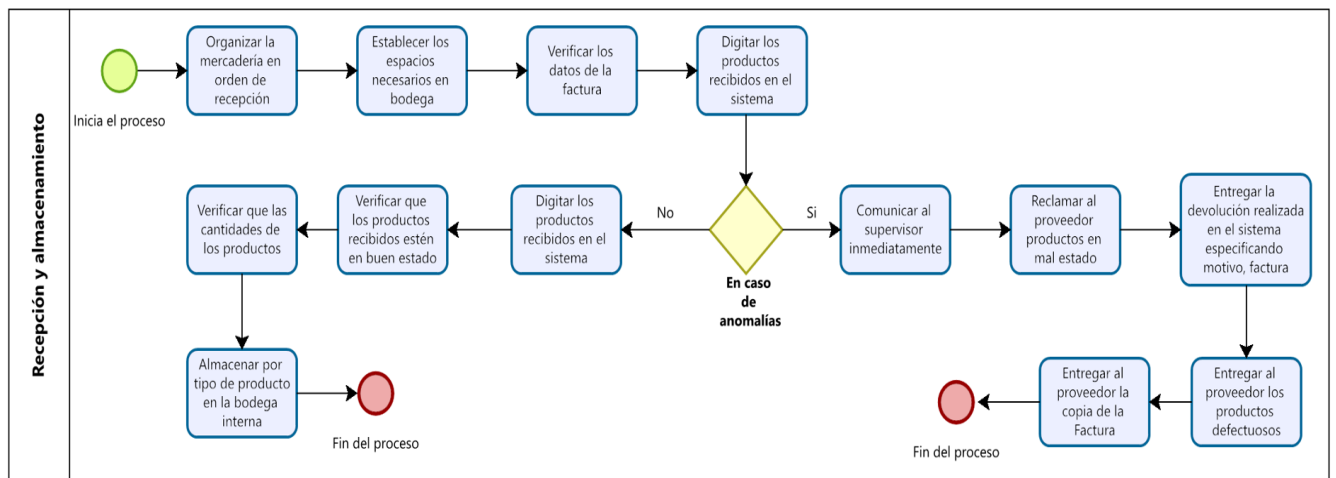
Recepción y almacenamiento

Inicia el proceso

Organizar la mercadería en orden de recepción

Establecer los espacios necesarios en bodega

Verificar los datos de la factura

Digitar los productos recibidos en el sistema

En caso de anomalías

No

Si

Digitar los productos recibidos en el sistema

Verificar que los productos recibidos estén en buen estado

Verificar que las cantidades de los productos

Almacenar por tipo de producto en la bodega interna

Fin del proceso

Comunicar al supervisor inmediatamente

Reclamar al proveedor productos en mal estado

Entregar la devolución realizada en el sistema especificando motivo, factura

Entregar al proveedor los productos defectuosos

Entregar al proveedor la copia de la Factura

Fin del proceso